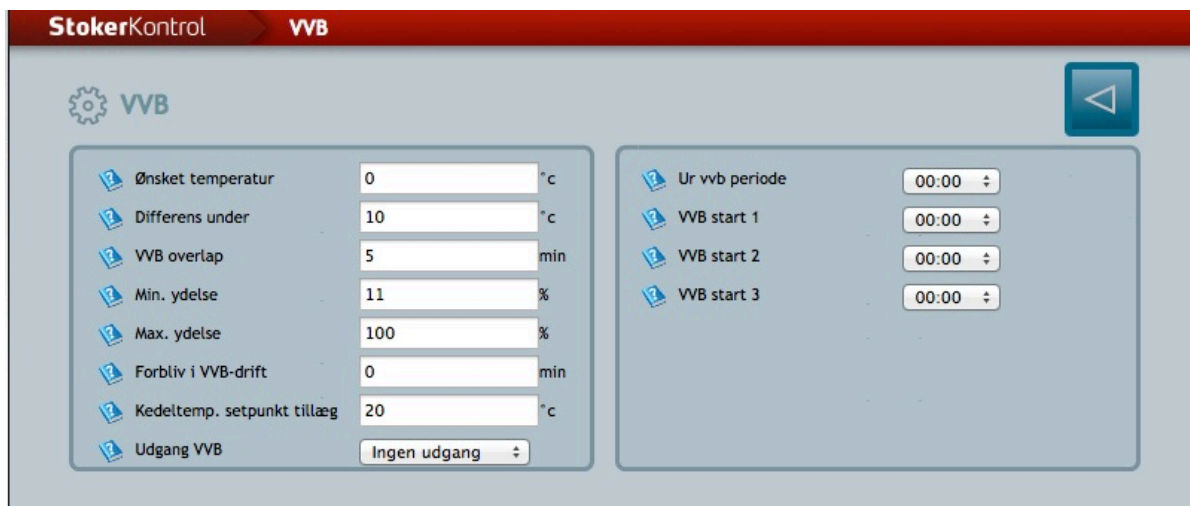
StokerKontrol VVB

VVB

| | | |
|---|---|---|
| Ønsket temperatur | 0 | °c |
| Differens under | 10 | °c |
| VVB overlap | 5 | min |
| Min. ydelse | 11 | % |
| Max. ydelse | 100 | % |
| Forbliv i VVB-drift | 0 | min |
| Kedeltemp. setpunkt tillæg | 20 | °c |
| Udgang VVB | Ingen udgang | |

| | |
|---|---|
| Ur vvb periode | 00:00 |
| VVB start 1 | 00:00 |
| VVB start 2 | 00:00 |
| VVB start 3 | 00:00 |